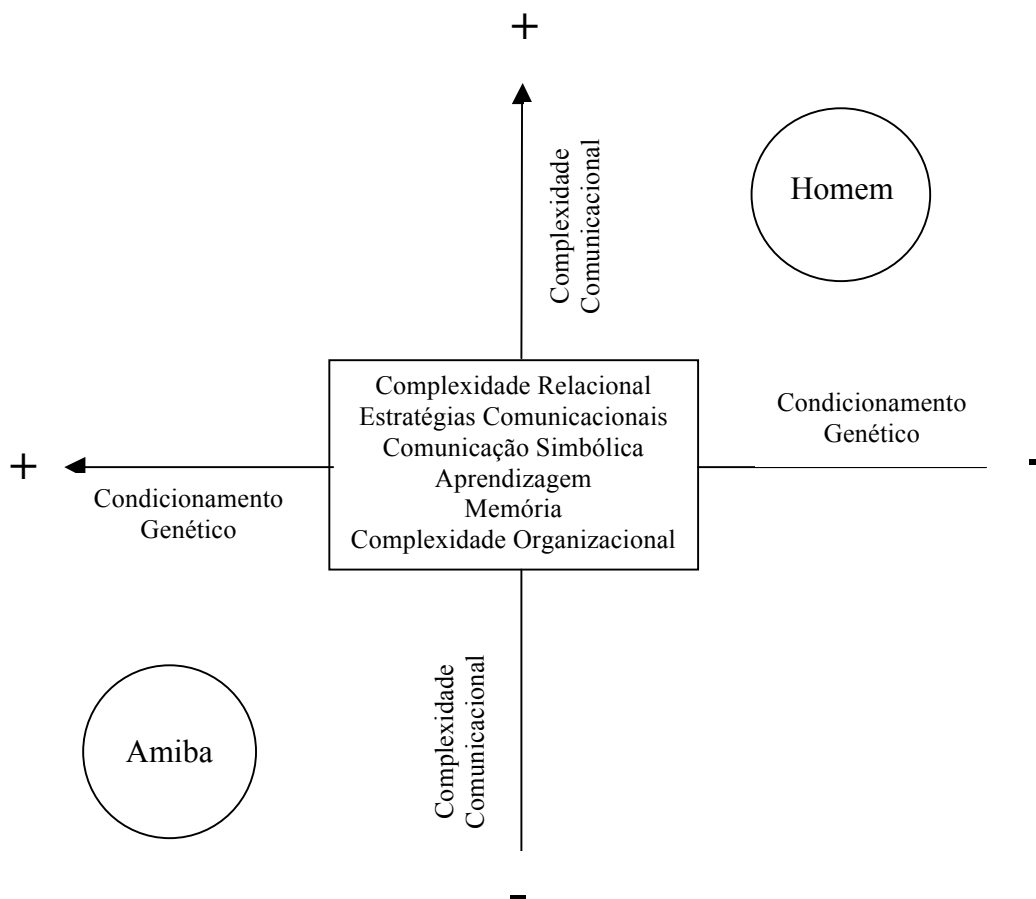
+

Complexidade Comunicacional

Homem

Complexidade Relacional
Estratégias Comunicacionais
Comunicação Simbólica
Aprendizagem
Memória
Complexidade Organizacional

Condicionamento Genético

+

Condicionamento Genético

-

Amiba

Complexidade Comunicacional

-